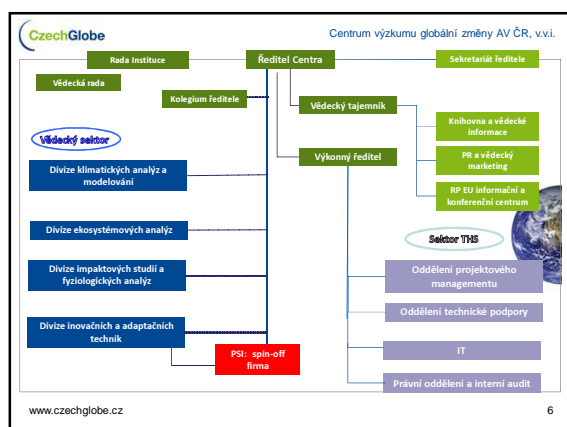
CzechGlobe

Centrum výzkumu globální změny AV ČR, v.v.i.

Rada Instituce

Ředitel Centra

Sekretariát ředitele

Vědecká rada

Kolegium ředitele

Vědecký tajemník

Knihovna a vědecké informace

Vědecký sektor

Výkonný ředitel

PR a vědecký marketing

Divize klimatických analýz a modelování

RP EU informační a konferenční centrum

Divize ekosystémových analýz

Sektor THS

Oddělení projektového managementu

Divize impaktových studií a fyziologických analýz

Oddělení technické podpory

Divize inovačních a adaptačních technik

PSI: spin-off firma

IT

Právní oddělení a interní audit

www.czechglobe.cz

6